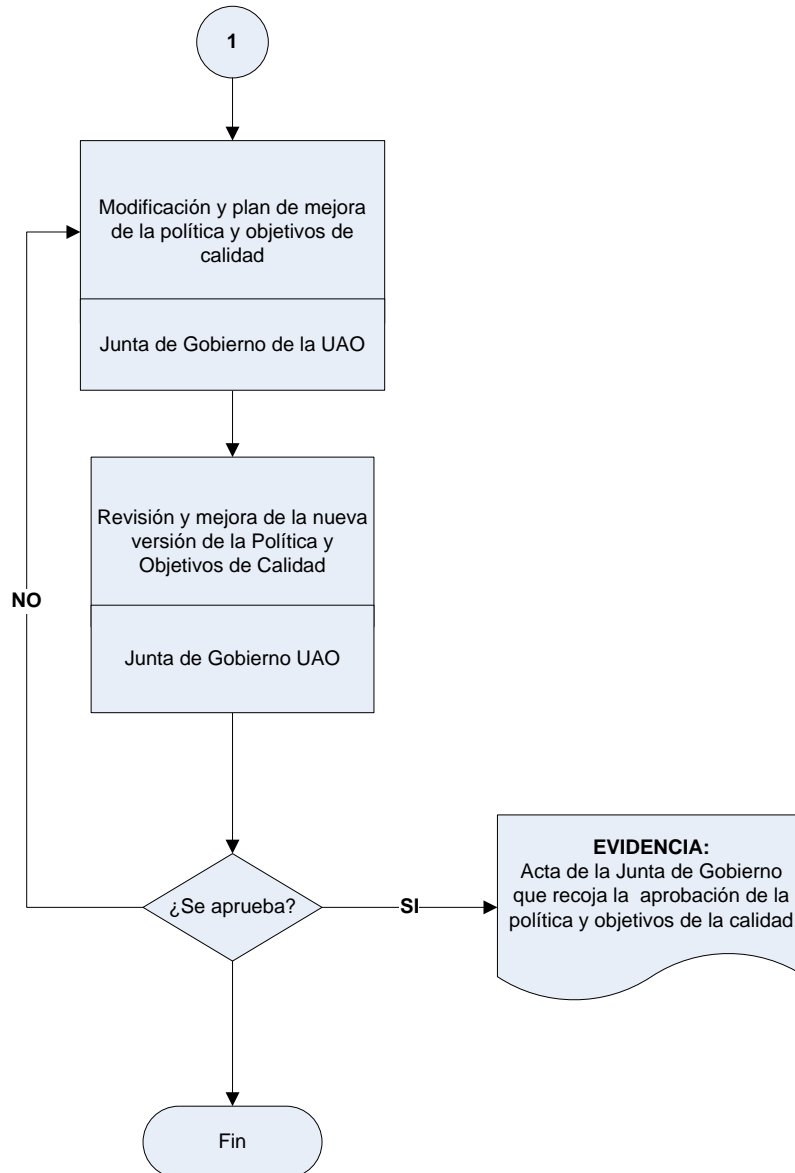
1

Modificación y plan de mejora de la política y objetivos de calidad

Junta de Gobierno de la UAO

Revisión y mejora de la nueva versión de la Política y Objetivos de Calidad

Junta de Gobierno UAO

NO

¿Se aprueba?

SI

**EVIDENCIA:**
Acta de la Junta de Gobierno que recoja la aprobación de la política y objetivos de la calidad

Fin